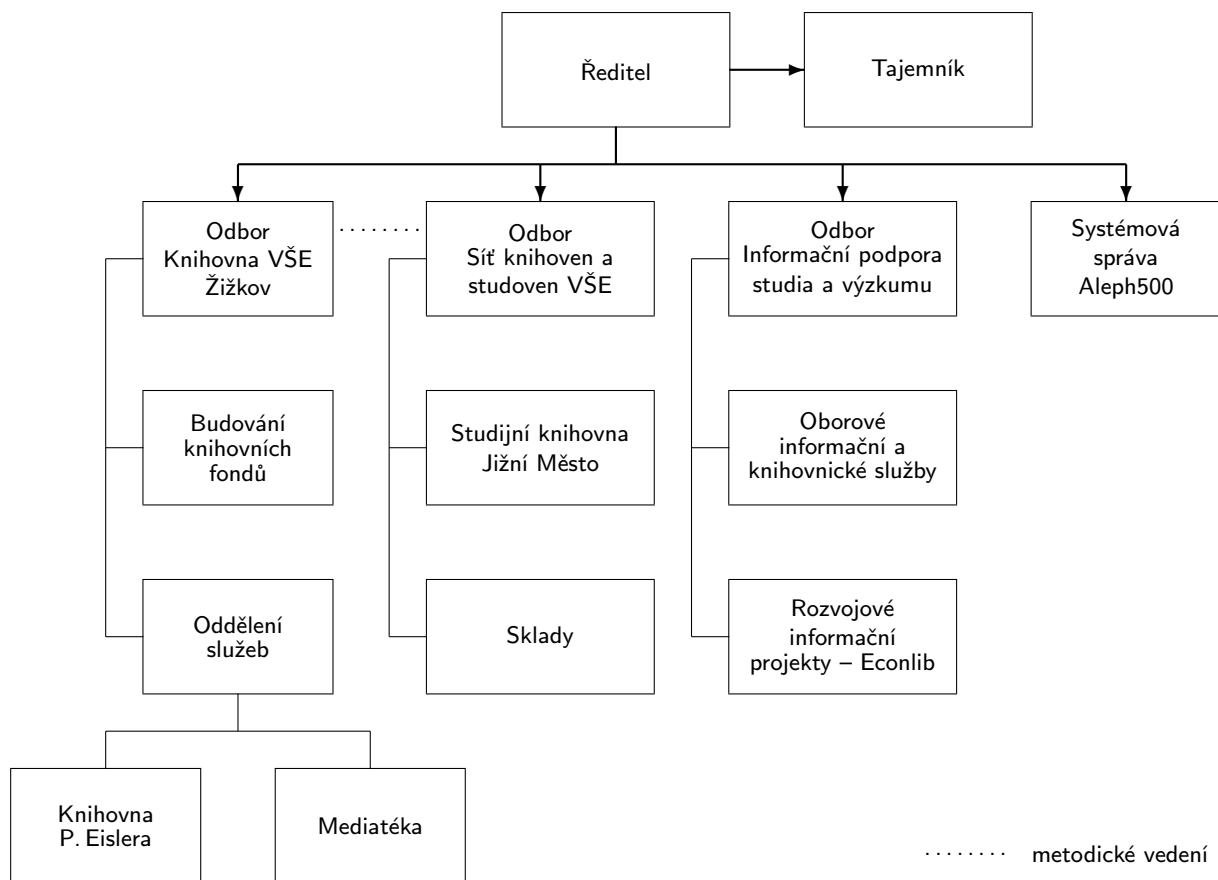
Ředitel

Tajemník

Odbor Knihovna VŠE Žižkov

Odbor Síť knihoven a studoven VŠE

Odbor Informační podpora studia a výzkumu

Systémová správa Aleph500

Budování knihovních fondů

Studijní knihovna Jižní Město

Oborové informační a knihovnické služby

Oddělení služeb

Sklady

Rozvojové informační projekty – Econlib

Knihovna P. Eislera

Mediatéka

metodické vedení